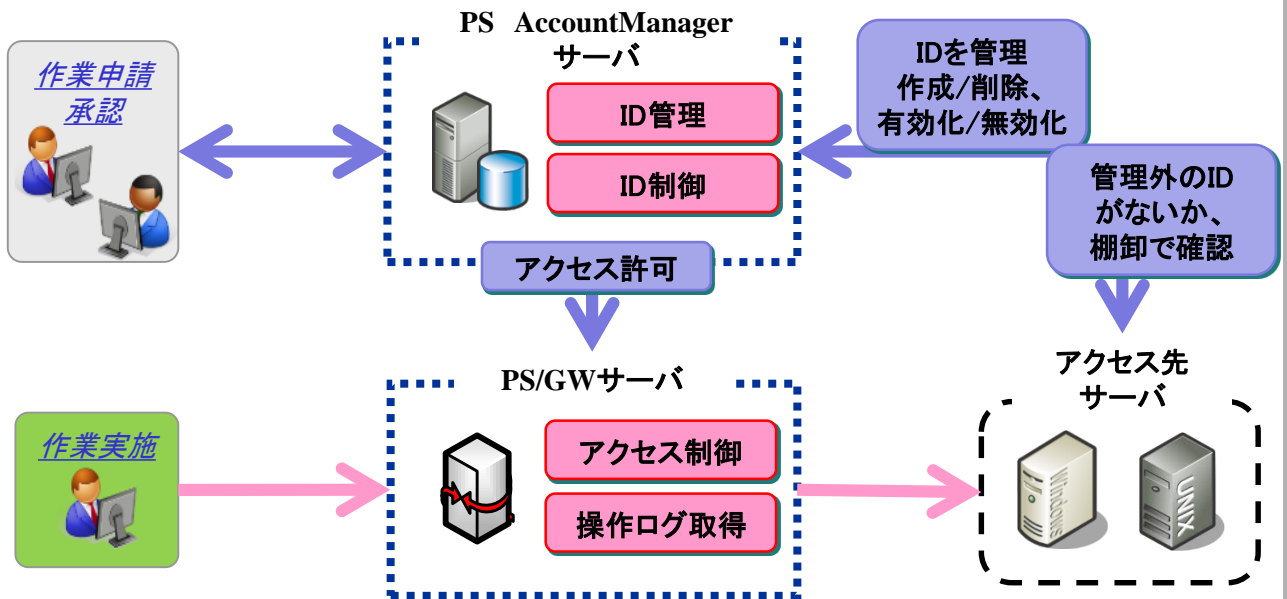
作業申請
承認

PS AccountManager
サーバ

ID管理

ID制御

IDを管理
作成/削除、
有効化/無効化

管理外のID
がないか、
棚卸で確認

アクセス許可

PS/GWサーバ

アクセス先
サーバ

作業実施

アクセス制御

操作ログ取得

Windows

UNIX